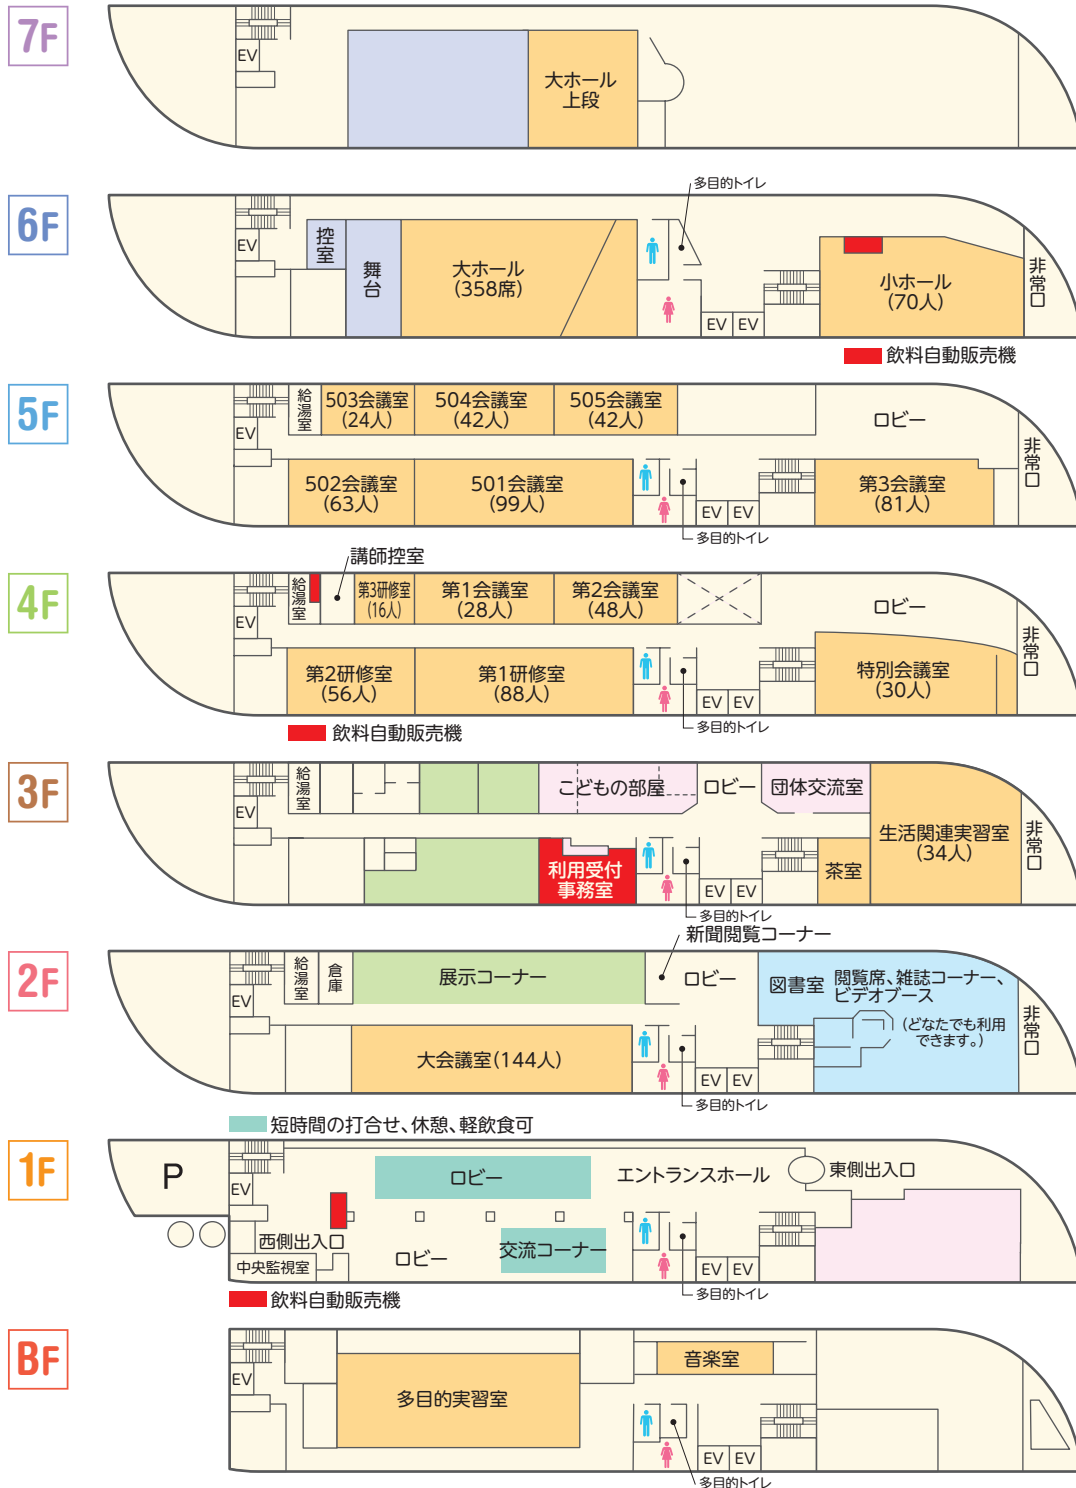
7F
EV
大ホール
上段

6F
多目的トイレ
EV
控室
舞台
大ホール
(358席)
EV EV
小ホール
(70人)
非常口
飲料自動販売機

5F
EV
給湯室
503会議室
(24人)
504会議室
(42人)
505会議室
(42人)
ロビー
非常口
502会議室
(63人)
501会議室
(99人)
EV EV
第3会議室
(81人)
多目的トイレ

講師控室
4F
EV
給湯室
第3研修室
(16人)
第1会議室
(28人)
第2会議室
(48人)
ロビー
非常口
第2研修室
(56人)
第1研修室
(88人)
EV EV
特別会議室
(30人)
多目的トイレ
飲料自動販売機

3F
EV
給湯室
こどもの部屋
ロビー
団体交流室
生活関連実習室
(34人)
非常口
利用受付
事務室
EV EV
茶室
多目的トイレ

新聞閲覧コーナー
2F
EV
給湯室
倉庫
展示コーナー
ロビー
図書室
閲覧席、雑誌コーナー、ビデオブース
(どなたでも利用できます。)
非常口
大会議室(144人)
EV EV
多目的トイレ

短時間の打合せ、休憩、軽飲食可
1F
P
EV
ロビー
エントランスホール
東側出入口
西側出入口
ロビー
交流コーナー
中央監視室
EV EV
多目的トイレ
飲料自動販売機

BF
EV
多目的実習室
音楽室
EV EV
多目的トイレ